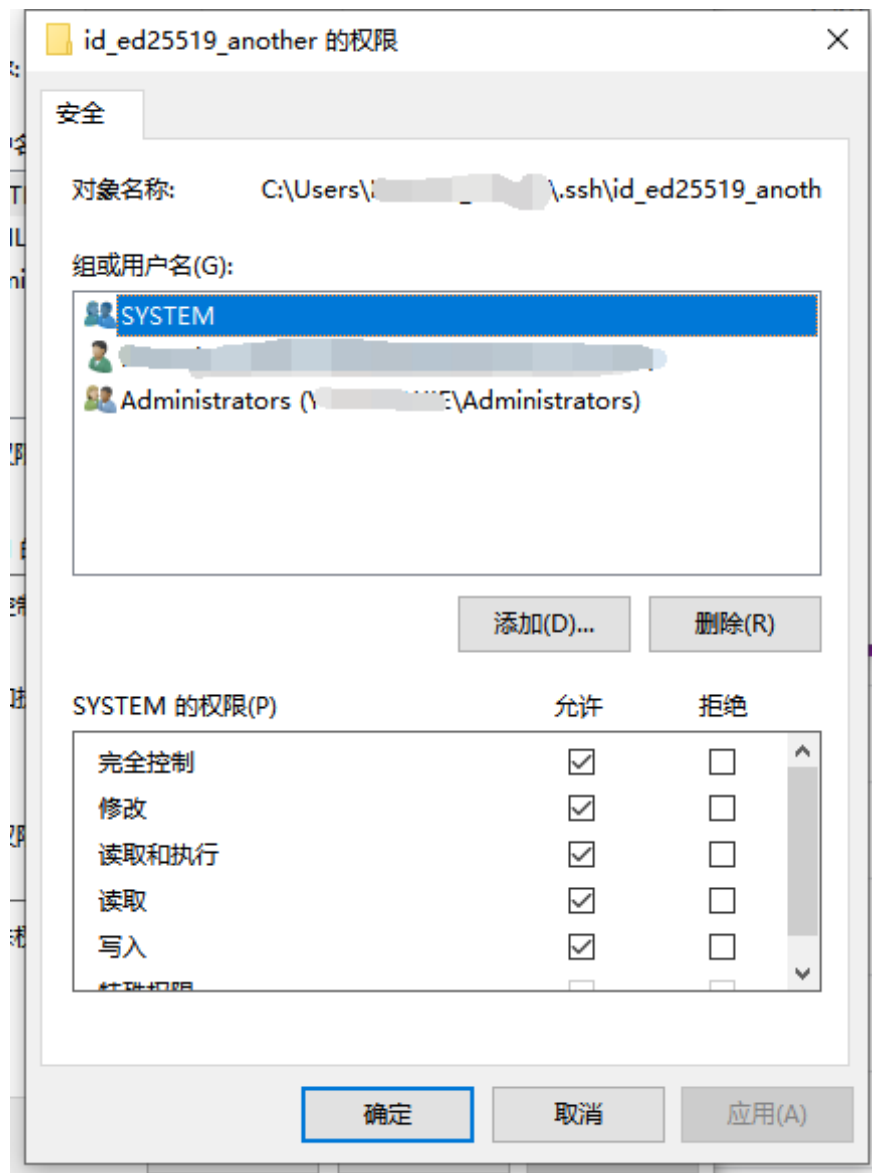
id_ed25519_another 的权限

安全

对象名称: C:\Users\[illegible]\.ssh\id_ed25519_anoth

组或用户名(G):

SYSTEM
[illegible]
Administrators ([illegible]\Administrators)

添加(D)... 删除(R)

SYSTEM 的权限(P) 允许 拒绝

| | 允许 | 拒绝 |
|---|---|---|
| 完全控制 | ☑ | ☐ |
| 修改 | ☑ | ☐ |
| 读取和执行 | ☑ | ☐ |
| 读取 | ☑ | ☐ |
| 写入 | ☑ | ☐ |
| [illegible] | | |

确定 取消 应用(A)